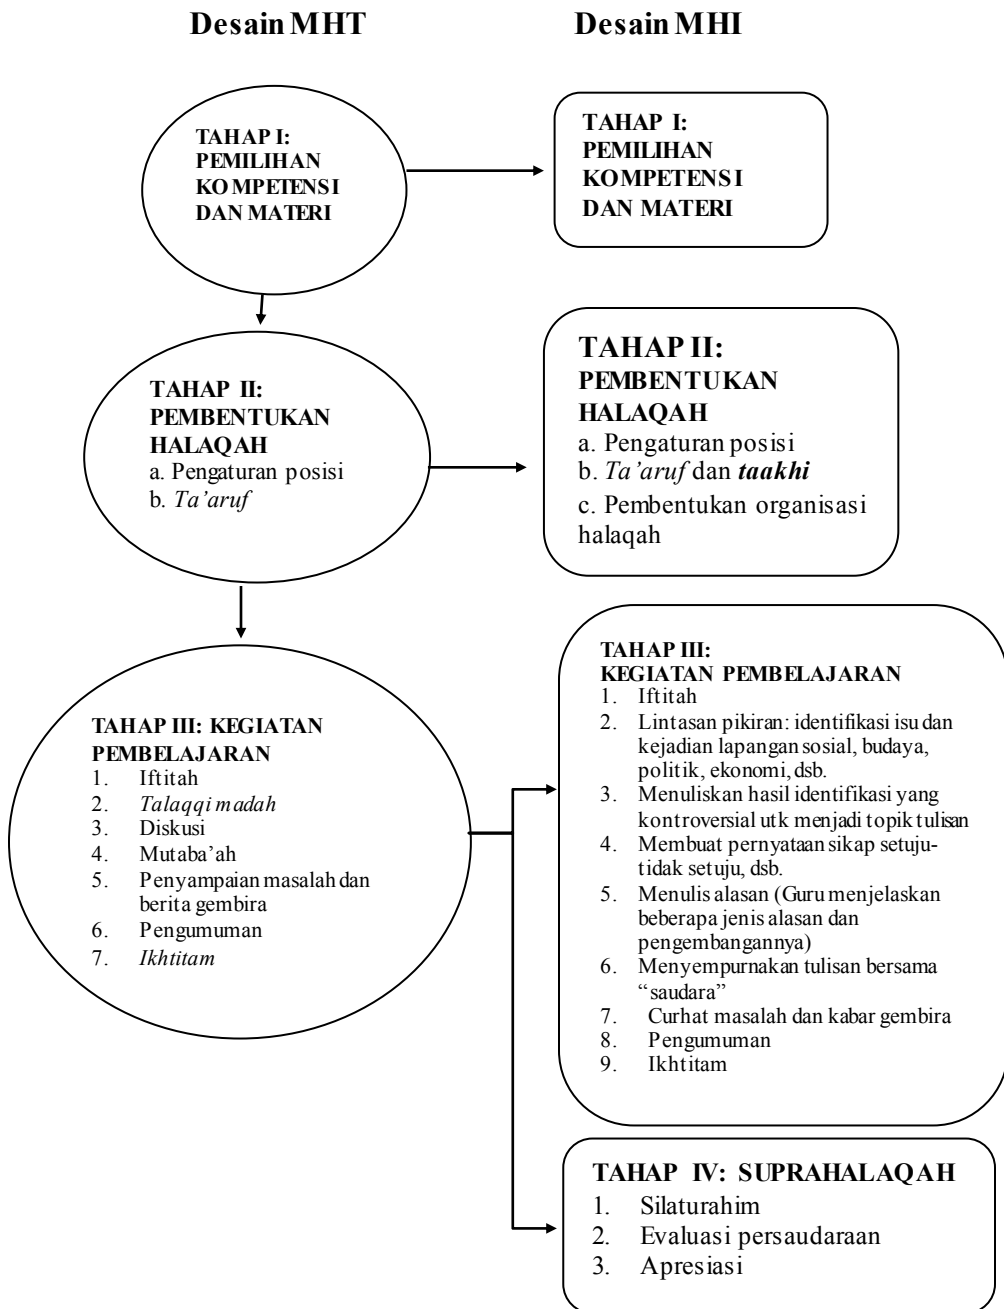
Desain MHT

Desain MHI

TAHAP I: PEMILIHAN KOMPETENSI DAN MATERI

TAHAP I: PEMILIHAN KOMPETENSI DAN MATERI

TAHAP II: PEMBENTUKAN HALAQAH
a. Pengaturan posisi
b. *Ta'aruf*

TAHAP II: PEMBENTUKAN HALAQAH
a. Pengaturan posisi
b. *Ta'aruf* dan ***taakhi***
c. Pembentukan organisasi halaqah

TAHAP III: KEGIATAN PEMBELAJARAN
1. Iftitah
2. *Talaqqi madah*
3. Diskusi
4. Mutaba'ah
5. Penyampaian masalah dan berita gembira
6. Pengumuman
7. *Ikhtitam*

TAHAP III: KEGIATAN PEMBELAJARAN
1. Iftitah
2. Lintasan pikiran: identifikasi isu dan kejadian lapangan sosial, budaya, politik, ekonomi, dsb.
3. Menuliskan hasil identifikasi yang kontroversial utk menjadi topik tulisan
4. Membuat pernyataan sikap setuju-tidak setuju, dsb.
5. Menulis alasan (Guru menjelaskan beberapa jenis alasan dan pengembangannya)
6. Menyempurnakan tulisan bersama "saudara"
7. Curhat masalah dan kabar gembira
8. Pengumuman
9. Ikhtitam

TAHAP IV: SUPRAHALAQAH
1. Silaturahim
2. Evaluasi persaudaraan
3. Apresiasi